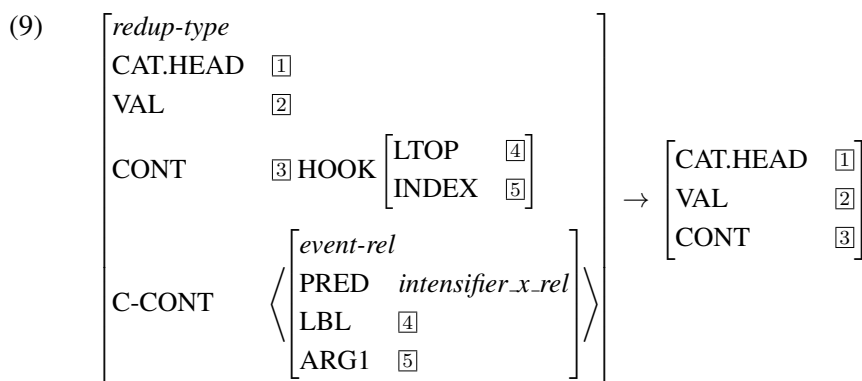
(9) $\begin{bmatrix} \textit{redup-type} & \\ \text{CAT.HEAD} & \boxed{1} \\ \text{VAL} & \boxed{2} \\ \text{CONT} & \boxed{3}\ \text{HOOK} \begin{bmatrix} \text{LTOP} & \boxed{4} \\ \text{INDEX} & \boxed{5} \end{bmatrix} \\ \text{C-CONT} & \left\langle \begin{bmatrix} \textit{event-rel} & \\ \text{PRED} & \textit{intensifier\_x\_rel} \\ \text{LBL} & \boxed{4} \\ \text{ARG1} & \boxed{5} \end{bmatrix} \right\rangle \end{bmatrix} \rightarrow \begin{bmatrix} \text{CAT.HEAD} & \boxed{1} \\ \text{VAL} & \boxed{2} \\ \text{CONT} & \boxed{3} \end{bmatrix}$